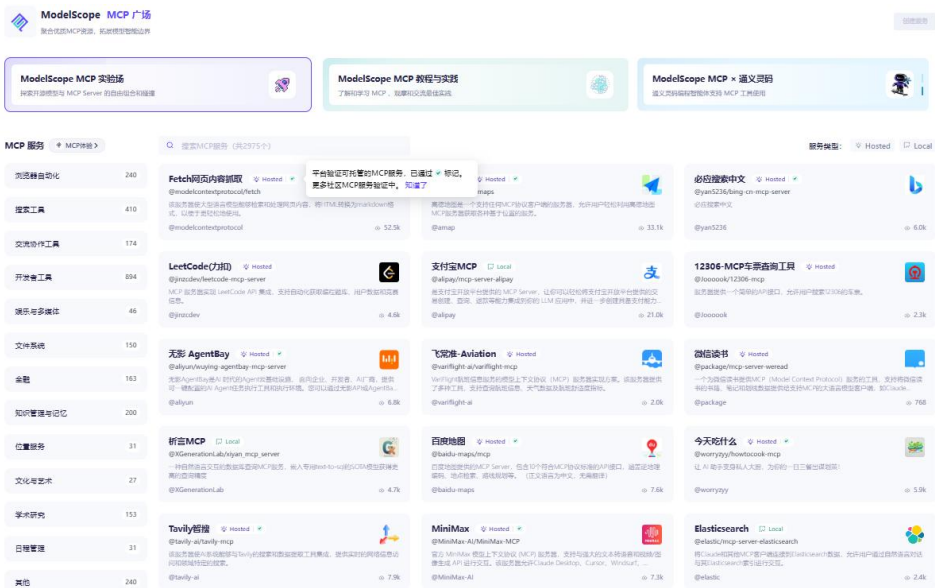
ModelScope MCP 广场
聚合优质MCP资源，拓展模型智能边界

创建服务

ModelScope MCP 实验场
探索开源模型与 MCP Server 的自由组合和搭建

ModelScope MCP 教程与实践
了解和学习 MCP，观摩和交流最佳实践

ModelScope MCP × 通义灵码
通义灵码编程智能体支持 MCP 工具使用

MCP 服务
MCP体验

| | |
|---|---|
| 浏览器自动化 | 240 |
| 搜索工具 | 410 |
| 交流协作工具 | 174 |
| 开发者工具 | 894 |
| 娱乐与多媒体 | 46 |
| 文件系统 | 150 |
| 金融 | 163 |
| 知识管理与记忆 | 200 |
| 位置服务 | 31 |
| 文化与艺术 | 27 |
| 学术研究 | 153 |
| 日程管理 | 31 |
| 其他 | 240 |

搜索MCP服务（共2975个）

服务类型： Hosted Local

平台验证可托管的MCP服务，已通过 ✓ 标记。更多社区MCP服务验证中。知道了

Fetch网页内容抓取 Hosted
@modelcontextprotocol/fetch
该服务器使大型语言模型能够检索和处理网页内容，将HTML转换为markdown格式，以便于更轻松地使用。
@modelcontextprotocol 52.5k

maps
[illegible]
@amap 33.1k

必应搜索中文 Hosted
@yan5236/bing-cn-mcp-server
必应搜索中文
@yan5236 6.0k

LeetCode(力扣) Hosted
@jinzcdev/leetcode-mcp-server
该服务器实现 LeetCode API 集成，支持自动化获取编程题目、用户数据和竞赛信息。
@jinzcdev 4.6k

支付宝MCP Local
@alipay/mcp-server-alipay
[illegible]
@alipay 21.0k

12306-MCP车票查询工具 Hosted
@liooooook/12306-mcp
这是一个基于MCP的12306购票搜索服务器，允许用户搜索12306的车票。
@liooooo 2.3k

无影 AgentBay Hosted
@aliyun/wuying-agentbay-mcp-server
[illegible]
@aliyun 6.8k

飞常准-Aviation Hosted
@variflight-ai/variflight-mcp
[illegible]
@variflight-ai 2.0k

微信读书 Hosted
@package/mcp-server-weread
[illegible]
@package 768

析言MCP Local
@XGenerationLab/xiyan_mcp_server
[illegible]
@XGenerationLab 4.7k

百度地图 Hosted
@baidu-maps/mcp
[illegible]
@baidu-maps 7.6k

今天吃什么 Hosted
@worryzyy/howtocook-mcp
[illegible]
@worryzyy 5.9k

Tavily智搜 Hosted
@tavily-ai/tavily-mcp
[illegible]
@tavily-ai 7.9k

MiniMax Hosted
@MiniMax-AI/MiniMax-MCP
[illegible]
@MiniMax-AI 7.3k

Elasticsearch Local
@elastic/mcp-server-elasticsearch
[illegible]
@elastic 2.4k